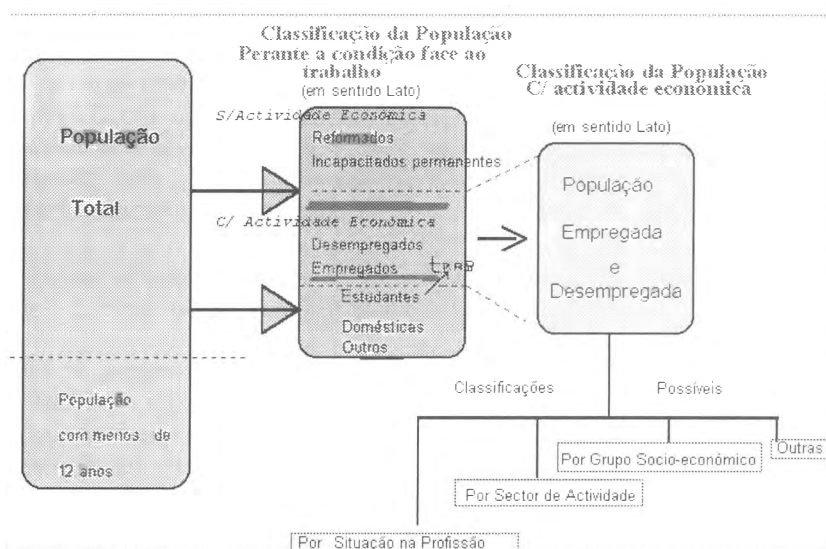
Classificação da População Perante a condição face ao trabalho
(em sentido Lato)

Classificação da População C/ actividade económica
(em sentido Lato)

População

Total

População com menos de 12 anos

S/Actividade Económica
Reformados
Incapacitados permanentes

C/ Actividade Económica
Desempregados
Empregados
Estudantes
Domésticas
Outros

População
Empregada
e
Desempregada

Classificações

Possíveis

Outras

Por Grupo Socio-económico

Por Sector de Actividade

Por Situação na Profissão